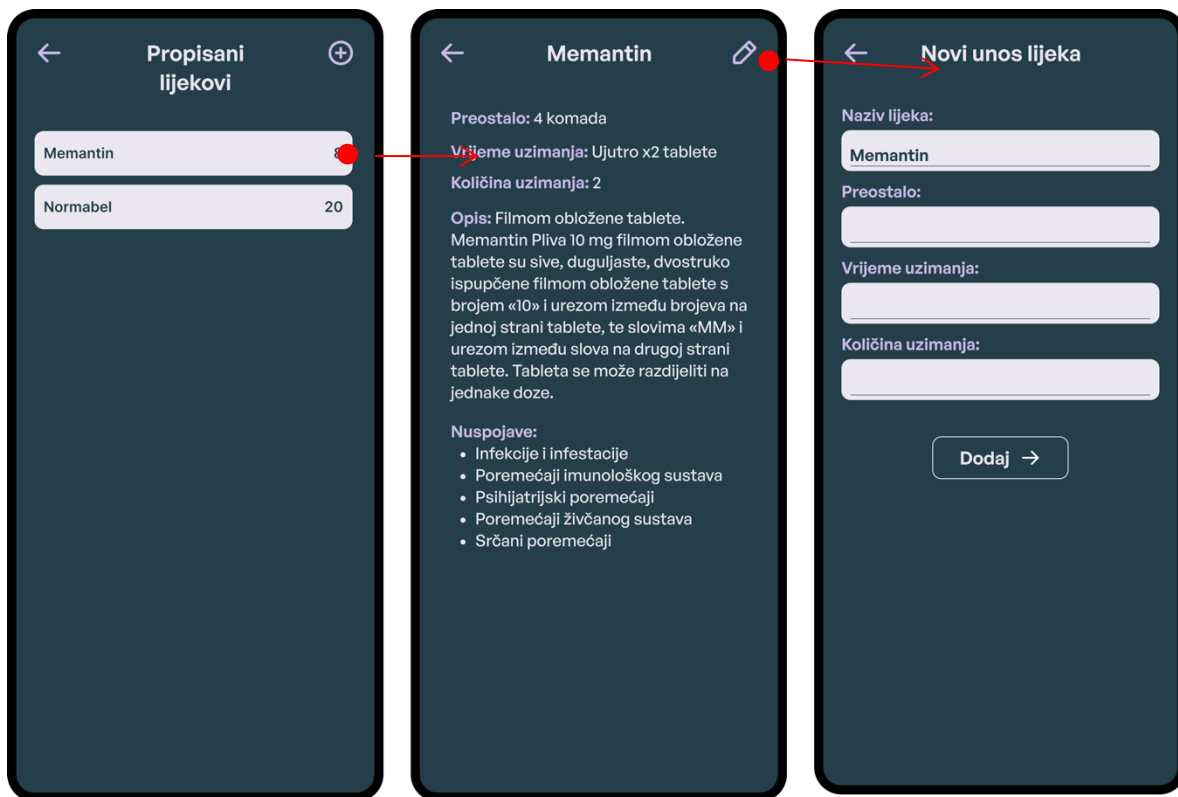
Propisani lijekovi

Memantin 8

Normabel 20

Memantin

Preostalo: 4 komada

Vrijeme uzimanja: Ujutro x2 tablete

Količina uzimanja: 2

Opis: Filmom obložene tablete. Memantin Pliva 10 mg filmom obložene tablete su sive, duguljaste, dvostruko ispupčene filmom obložene tablete s brojem «10» i urezom između brojeva na jednoj strani tablete, te slovima «MM» i urezom između slova na drugoj strani tablete. Tableta se može razdijeliti na jednake doze.

Nuspojave:
- Infekcije i infestacije
- Poremećaji imunološkog sustava
- Psihijatrijski poremećaji
- Poremećaji živčanog sustava
- Srčani poremećaji

Novi unos lijeka

Naziv lijeka:

Memantin

Preostalo:

Vrijeme uzimanja:

Količina uzimanja:

Dodaj →